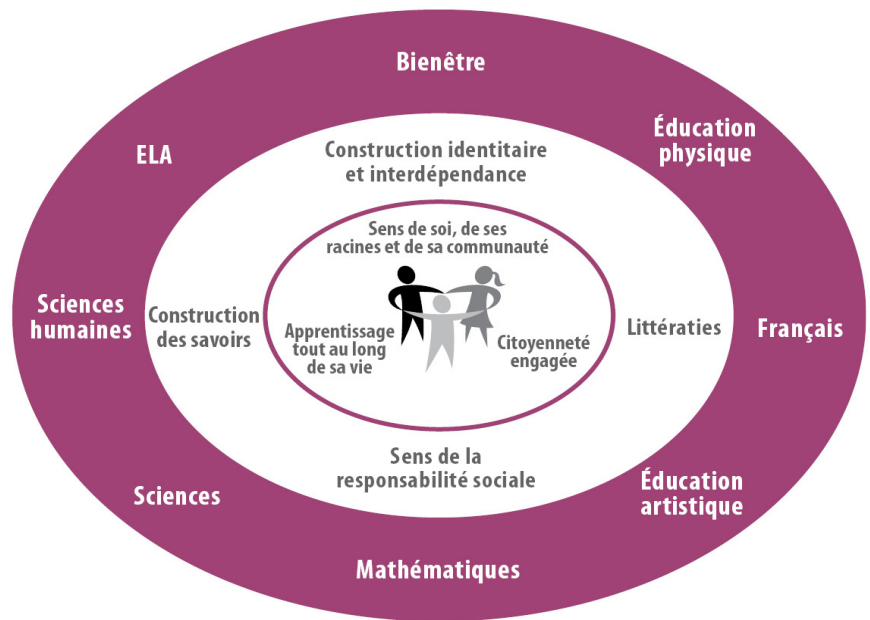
Bienêtre

ELA

Éducation physique

Construction identitaire et interdépendance

Sens de soi, de ses racines et de sa communauté

Sciences humaines

Construction des savoirs

Apprentissage tout au long de sa vie

Citoyenneté engagée

Littératies

Français

Sens de la responsabilité sociale

Sciences

Éducation artistique

Mathématiques